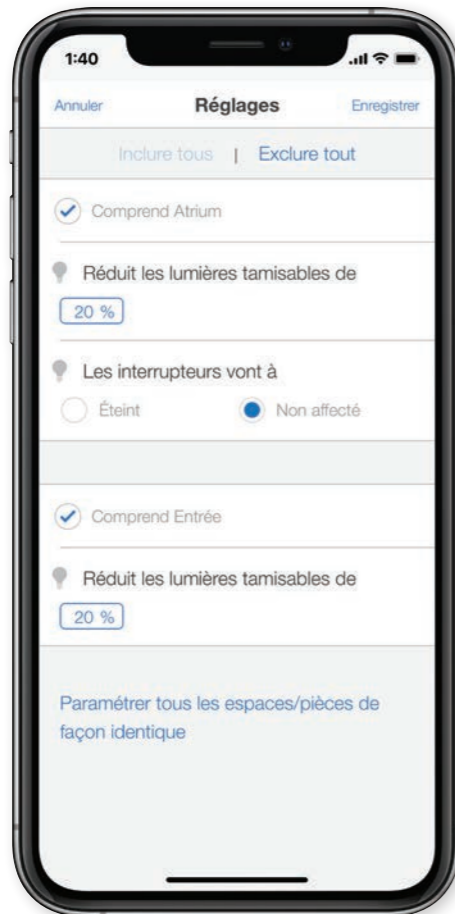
1:40

Annuler Réglages Enregistrer

Inclure tous | Exclure tout

Comprend Atrium

Réduit les lumières tamisables de

20 %

Les interrupteurs vont à

Éteint Non affecté

Comprend Entrée

Réduit les lumières tamisables de

20 %

Paramétrer tous les espaces/pièces de façon identique